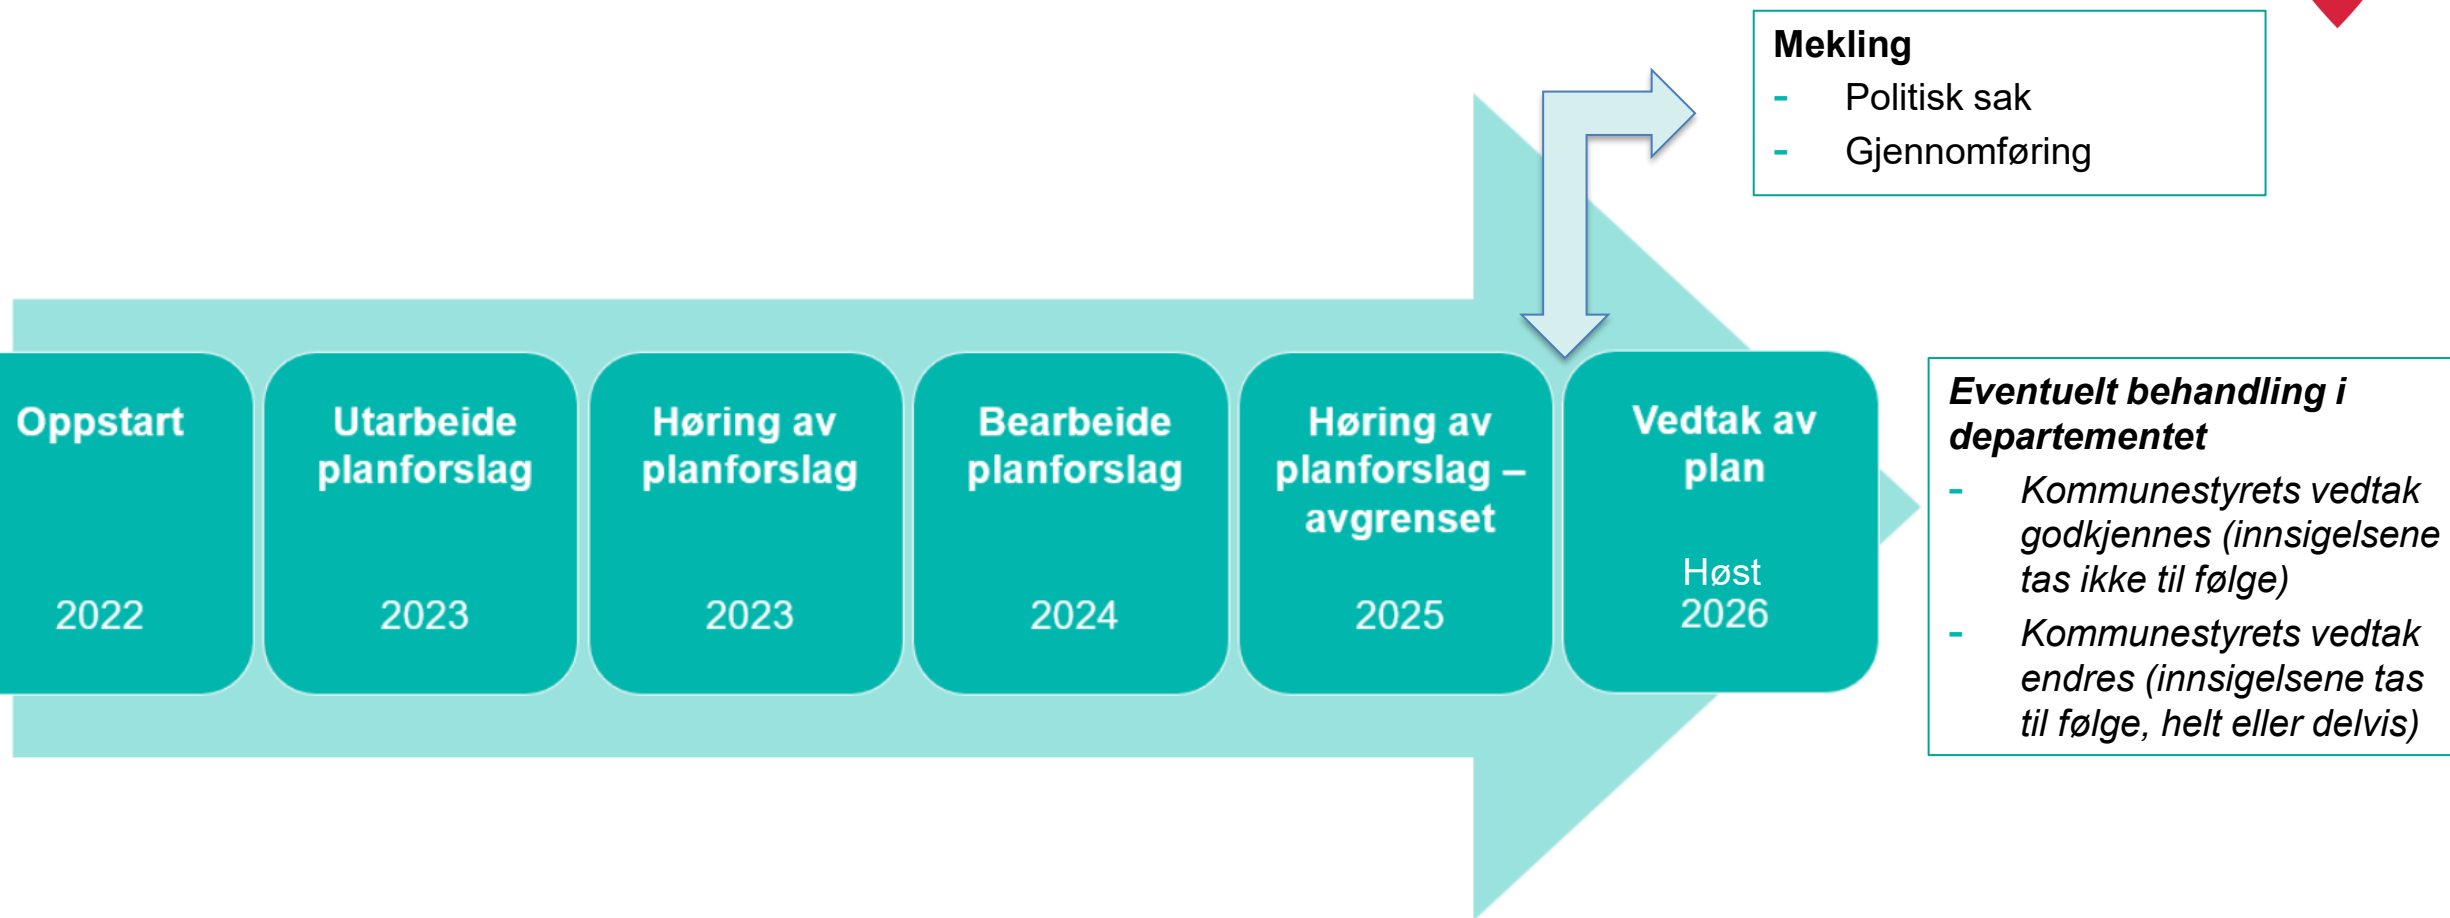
Mekling
- Politisk sak
- Gjennomføring

Oppstart
2022

Utarbeide planforslag
2023

Høring av planforslag
2023

Bearbeide planforslag
2024

Høring av planforslag – avgrenset
2025

Vedtak av plan
Høst 2026

*Eventuelt behandling i departementet*
- *Kommunestyrets vedtak godkjennes (innsigelsene tas ikke til følge)*
- *Kommunestyrets vedtak endres (innsigelsene tas til følge, helt eller delvis)*